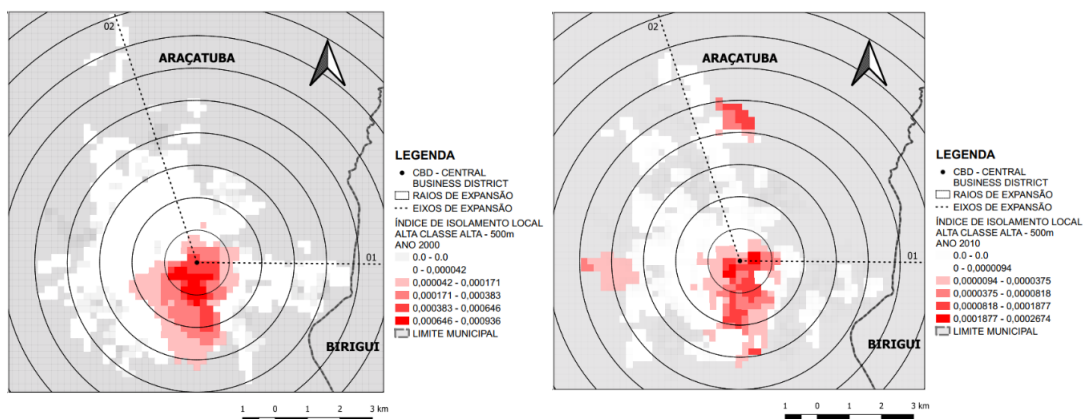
02

ARAÇATUBA

01

BIRIGUI

LEGENDA
CBD - CENTRAL BUSINESS DISTRICT
RAIOS DE EXPANSÃO
EIXOS DE EXPANSÃO
ÍNDICE DE ISOLAMENTO LOCAL ALTA CLASSE ALTA - 500m ANO 2000
0.0 - 0.0
0 - 0,000042
0,000042 - 0,000171
0,000171 - 0,000383
0,000383 - 0,000646
0,000646 - 0,000936
LIMITE MUNICIPAL

1 0 1 2 3 km

02

ARAÇATUBA

01

BIRIGUI

LEGENDA
CBD - CENTRAL BUSINESS DISTRICT
RAIOS DE EXPANSÃO
EIXOS DE EXPANSÃO
ÍNDICE DE ISOLAMENTO LOCAL ALTA CLASSE ALTA - 500m ANO 2010
0.0 - 0.0
0 - 0,0000094
0,0000094 - 0,0000375
0,0000375 - 0,0000818
0,0000818 - 0,0001877
0,0001877 - 0,0002674
LIMITE MUNICIPAL

1 0 1 2 3 km